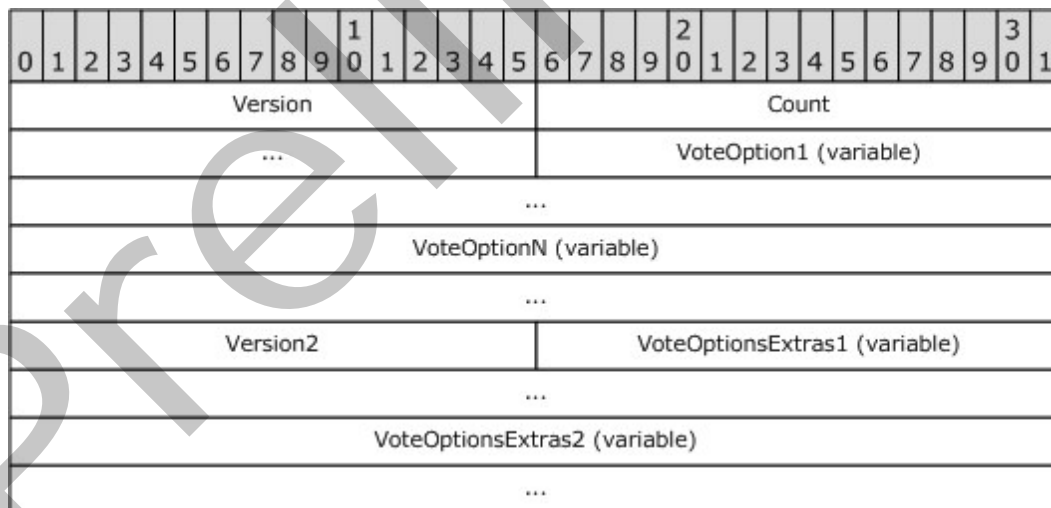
| 0 | 1 | 2 | 3 | 4 | 5 | 6 | 7 | 8 | 9 | 1<br>0 | 1 | 2 | 3 | 4 | 5 | 6 | 7 | 8 | 9 | 2<br>0 | 1 | 2 | 3 | 4 | 5 | 6 | 7 | 8 | 9 | 3<br>0 | 1 |
|---|---|---|---|---|---|---|---|---|---|---|---|---|---|---|---|---|---|---|---|---|---|---|---|---|---|---|---|---|---|---|---|
| Version | | | | | | | | | | | | | | | | Count | | | | | | | | | | | | | | | |
| ... | | | | | | | | | | | | | | | | VoteOption1 (variable) | | | | | | | | | | | | | | | |
| ... | | | | | | | | | | | | | | | | | | | | | | | | | | | | | | | |
| VoteOptionN (variable) | | | | | | | | | | | | | | | | | | | | | | | | | | | | | | | |
| ... | | | | | | | | | | | | | | | | | | | | | | | | | | | | | | | |
| Version2 | | | | | | | | | | | | | | | | VoteOptionsExtras1 (variable) | | | | | | | | | | | | | | | |
| ... | | | | | | | | | | | | | | | | | | | | | | | | | | | | | | | |
| VoteOptionsExtras2 (variable) | | | | | | | | | | | | | | | | | | | | | | | | | | | | | | | |
| ... | | | | | | | | | | | | | | | | | | | | | | | | | | | | | | | |

prelim